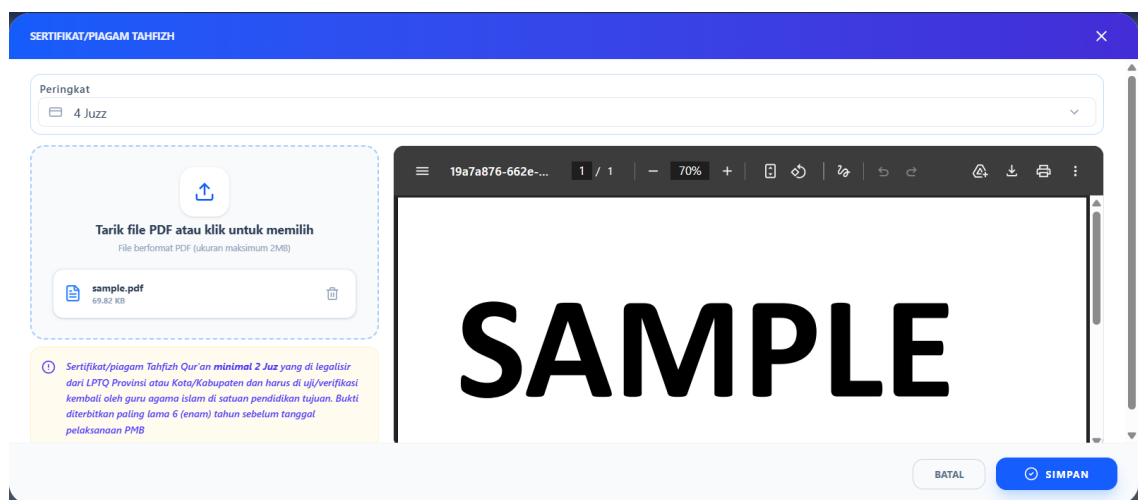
SERTIFIKAT/PIAGAM TAHFIZH

Peringkat
4 Juzz

Tarik file PDF atau klik untuk memilih
File berformat PDF (ukuran maksimum 2MB)

sample.pdf
69.82 KB

Sertifikat/piagam Tahfizh Qur'an **minimal 2 Juz** yang di legalisir dari LPTQ Provinsi atau Kota/Kabupaten dan harus di uji/verifikasi kembali oleh guru agama islam di satuan pendidikan tujuan. Bukti diterbitkan paling lama 6 (enam) tahun sebelum tanggal pelaksanaan PMB

19a7a876-662e-...   1 / 1   70%

SAMPLE

BATAL
SIMPAN